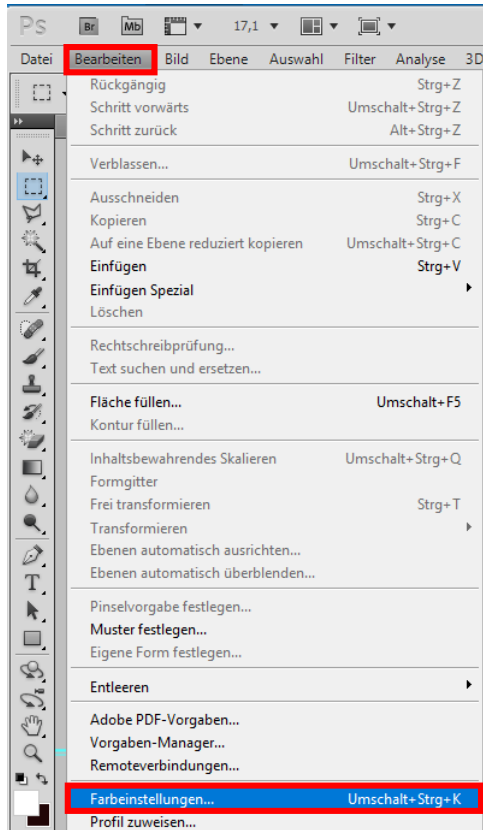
Ps Br Mb 17,1

Datei Bearbeiten Bild Ebene Auswahl Filter Analyse 3D

Rückgängig Strg+Z
Schritt vorwärts Umschalt+Strg+Z
Schritt zurück Alt+Strg+Z

Verblassen... Umschalt+Strg+F

Ausschneiden Strg+X
Kopieren Strg+C
Auf eine Ebene reduziert kopieren Umschalt+Strg+C
Einfügen Strg+V
Einfügen Spezial
Löschen

Rechtschreibprüfung...
Text suchen und ersetzen...

Fläche füllen... Umschalt+F5
Kontur füllen...

Inhaltsbewahrendes Skalieren Umschalt+Strg+Q
Formgitter
Frei transformieren Strg+T
Transformieren
Ebenen automatisch ausrichten...
Ebenen automatisch überblenden...

Pinselvorgabe festlegen...
Muster festlegen...
Eigene Form festlegen...

Entleeren

Adobe PDF-Vorgaben...
Vorgaben-Manager...
Remoteverbindungen...

Farbeinstellungen... Umschalt+Strg+K
Profil zuweisen...